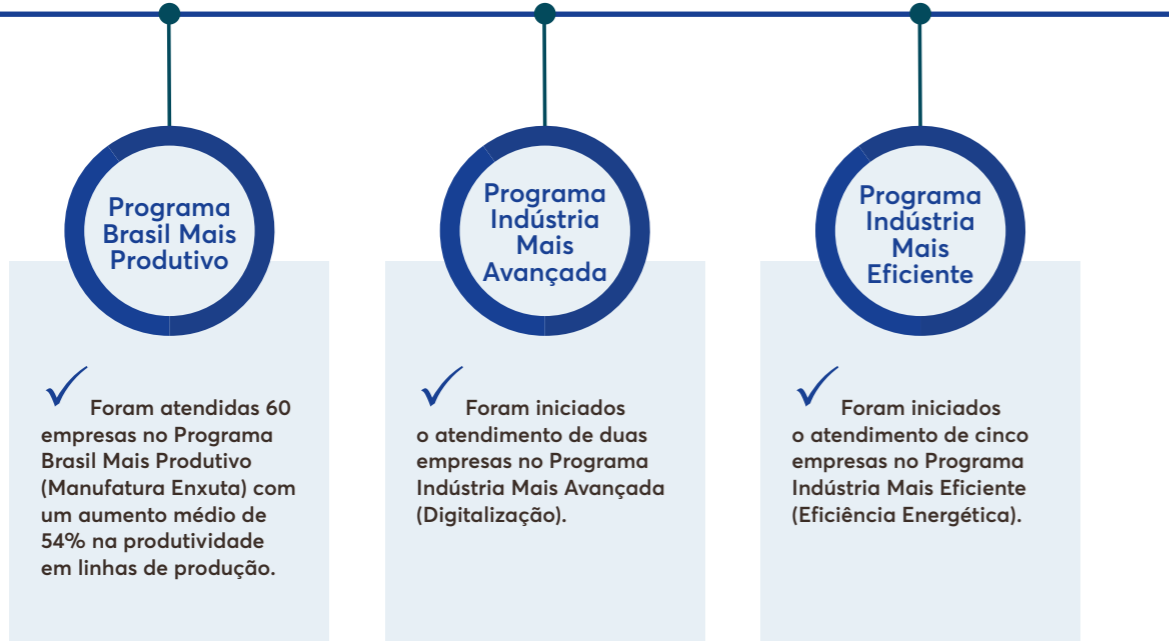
Programa Brasil Mais Produtivo

Foram atendidas 60 empresas no Programa Brasil Mais Produtivo (Manufatura Enxuta) com um aumento médio de 54% na produtividade em linhas de produção.

Programa Indústria Mais Avançada

Foram iniciados o atendimento de duas empresas no Programa Indústria Mais Avançada (Digitalização).

Programa Indústria Mais Eficiente

Foram iniciados o atendimento de cinco empresas no Programa Indústria Mais Eficiente (Eficiência Energética).